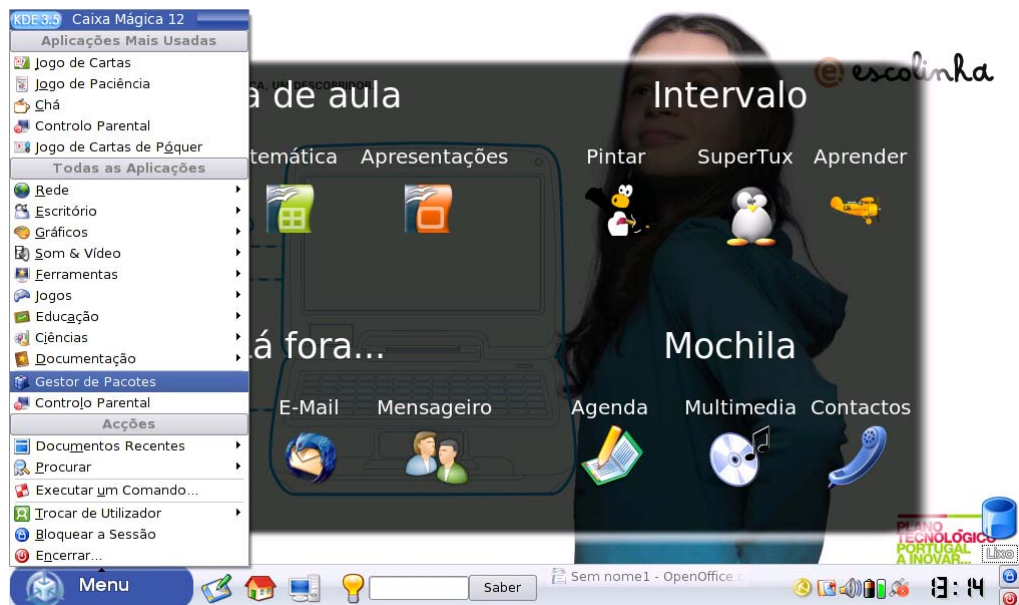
KDE 3.5 Caixa Mágica 12

Aplicações Mais Usadas
Jogo de Cartas
Jogo de Paciência
Chá
Controlo Parental
Jogo de Cartas de Póquer

Todas as Aplicações
Rede
Escritório
Gráficos
Som & Vídeo
Ferramentas
Jogos
Educação
Ciências
Documentação
Gestor de Pacotes
Controlo Parental

Acções
Documentos Recentes
Procurar
Executar um Comando...
Trocar de Utilizador
Bloquear a Sessão
Encerrar...

Menu

escolinha

a de aula
temática
Apresentações

Intervalo
Pintar
SuperTux
Aprender

á fora...
E-Mail
Mensageiro

Mochila
Agenda
Multimedia
Contactos

PLANO TECNOLÓGICO PORTUGAL A INOVAR...
Lixo

Saber
Sem nome1 - OpenOffice
13:14